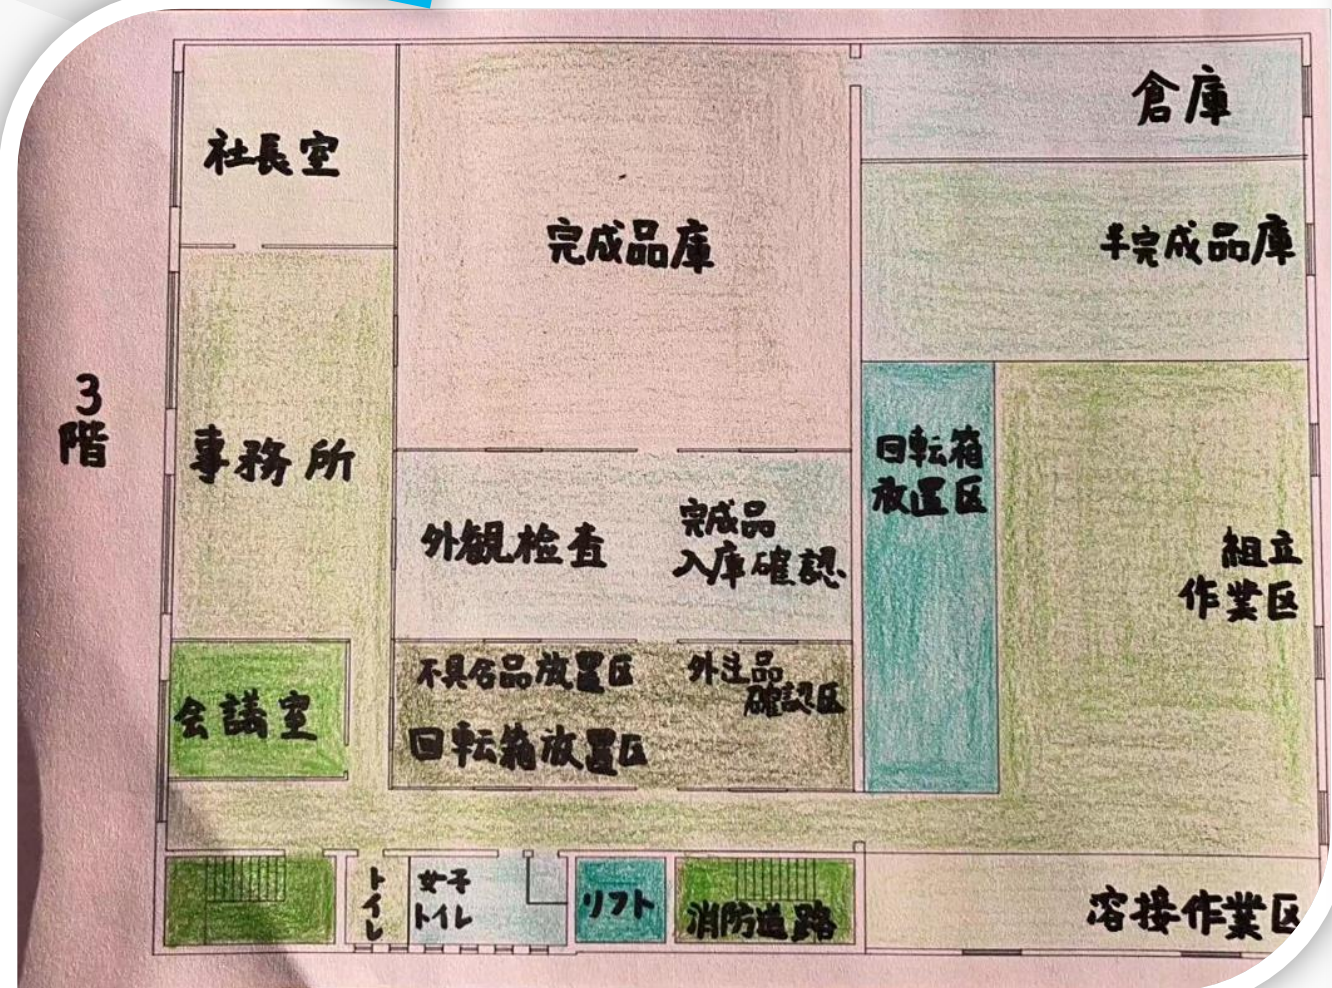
3
階

社長室

完成品庫

倉庫

半完成品庫

事務所

外観検査

完成品
入庫確認

回転箱
放置区

組立
作業区

不良品放置区

外注品
確認区

回転箱放置区

会議室

トイレ

女子
トイレ

リフト

消防通路

溶接作業区